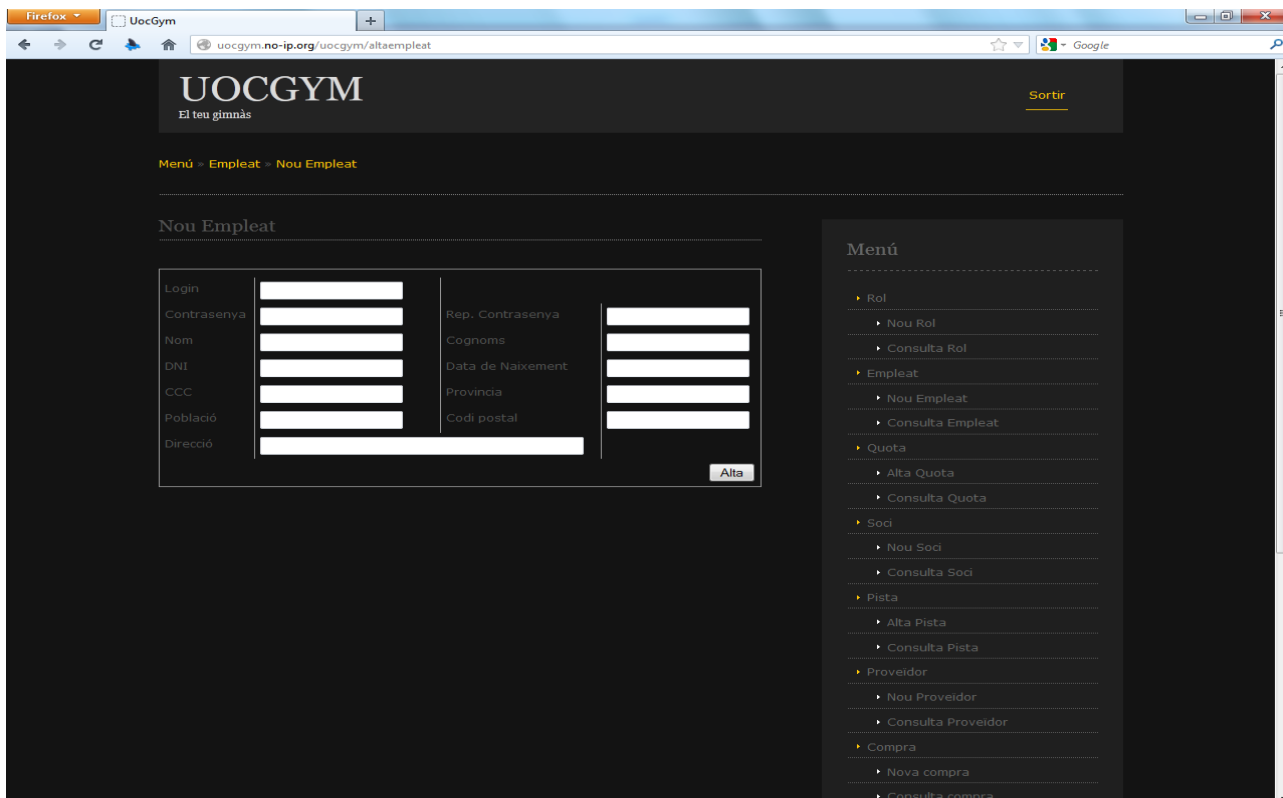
Firefox
UocGym
+
uocgym.no-ip.org/uocgym/altaempleat
Google

UOCGYM
El teu gimnàs

Sortir

Menú » Empleat » Nou Empleat

Nou Empleat

Login
Contrasenya
Rep. Contrasenya
Nom
Cognoms
DNI
Data de Naixement
CCC
Provincia
Població
Codi postal
Direcció
Alta

Menú

Rol
Nou Rol
Consulta Rol
Empleat
Nou Empleat
Consulta Empleat
Quota
Alta Quota
Consulta Quota
Soci
Nou Soci
Consulta Soci
Pista
Alta Pista
Consulta Pista
Proveidor
Nou Proveidor
Consulta Proveidor
Compra
Nova compra
Consulta compra